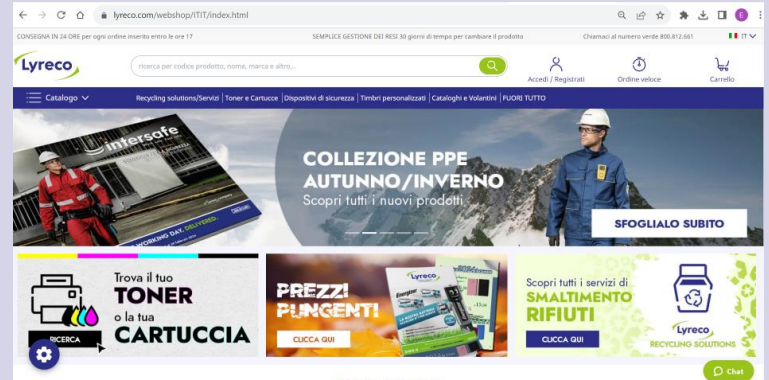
lyreco.com/webshop/ITIT/index.html

CONSEGNA IN 24 ORE per ogni ordine inserito entro le ore 17 SEMPLICE GESTIONE DEI RESI 30 giorni di tempo per cambiare il prodotto Chiamaci al numero verde 800.812.661 IT

Lyreco

ricerca per codice prodotto, nome, marca e altro...

Accedi / Registrati Ordine veloce Carrello

Catalogo Recycling solutions/Servizi | Toner e Cartucce | Dispositivi di sicurezza | Timbri personalizzati | Cataloghi e Volantini | FUORI TUTTO

intersafe

WORKING DAY. DELIVERED.

COLLEZIONE PPE AUTUNNO/INVERNO

Scopri tutti i nuovi prodotti

SFOGLIALO SUBITO

Trova il tuo TONER o la tua CARTUCCIA

RICERCA

PREZZI PUNGENTI

CLICCA QUI

Lyreco

Scopri tutti i servizi di SMALTIMENTO RIFIUTI

CLICCA QUI

Lyreco RECYCLING SOLUTIONS

Chat